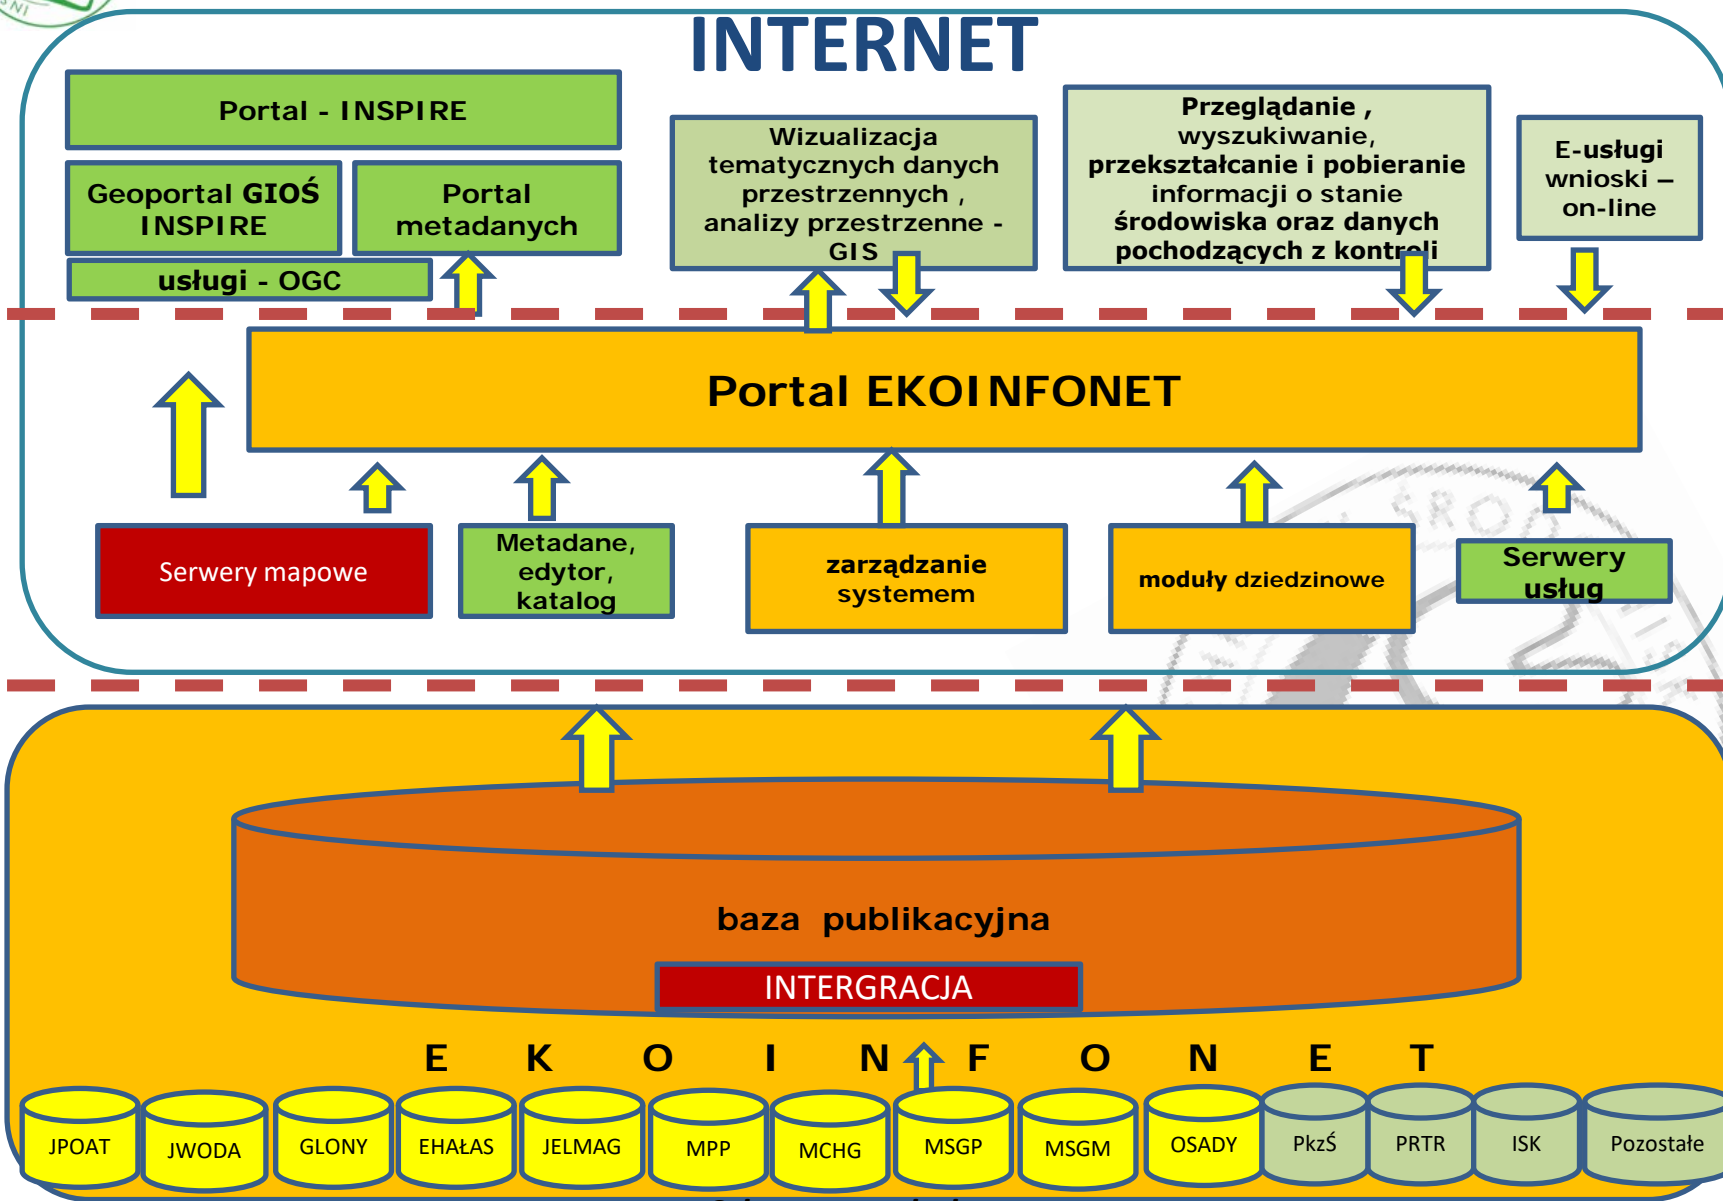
INTERNET

Portal - INSPIRE

Geoportal GIOŚ INSPIRE

Portal metadanych

usługi - OGC

Wizualizacja tematycznych danych przestrzennych , analizy przestrzenne - GIS

Przeglądanie , wyszukiwanie, przekształcanie i pobieranie informacji o stanie środowiska oraz danych pochodzących z kontroli

E-usługi wnioski – on-line

Portal EKOINFONET

Serwery mapowe

Metadane, edytor, katalog

zarządzanie systemem

moduły dziedzinowe

Serwery usług

baza publikacyjna

INTERGRACJA

E K O I N F O N E T

JPOAT

JWODA

GLONY

EHAŁAS

JELMAG

MPP

MCHG

MSGP

MSGM

OSADY

PkzŚ

PRTR

ISK

Pozostałe